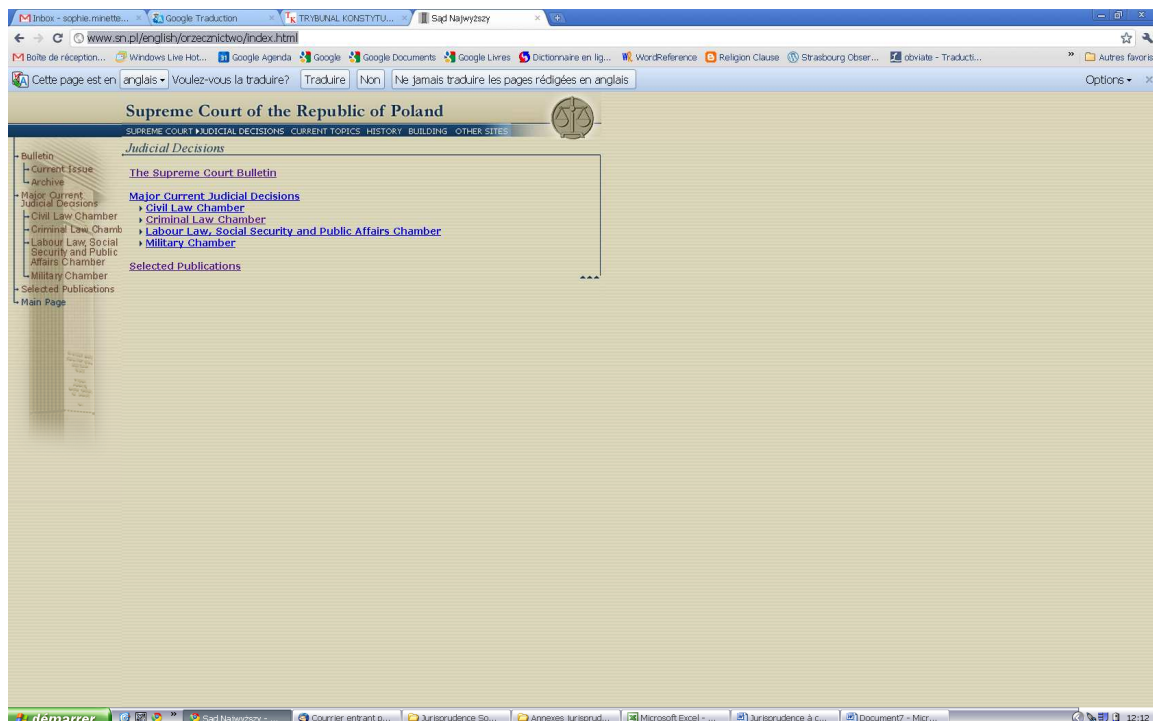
Inbox - sophie.minette... × Google Traduction × TRYBUNAL KONSTYTU... × Sąd Najwyższy ×

www.sn.pl/english/orzecznictwo/index.html

Boîte de réception... Windows Live Hot... Google Agenda Google Google Documents Google Livres Dictionnaire en lig... WordReference Religion Clause Strasbourg Obser... obviate - Traducti... » Autres favoris

Cette page est en anglais Voulez-vous la traduire? Traduire Non Ne jamais traduire les pages rédigées en anglais Options ×

Supreme Court of the Republic of Poland

SUPREME COURT JUDICIAL DECISIONS CURRENT TOPICS HISTORY BUILDING OTHER SITES

Bulletin
Current Issue
Archive
Major Current Judicial Decisions
Civil Law Chamber
Criminal Law Chamb
Labour Law, Social Security and Public Affairs Chamber
Military Chamber
Selected Publications
Main Page

Judicial Decisions

The Supreme Court Bulletin

Major Current Judicial Decisions
Civil Law Chamber
Criminal Law Chamber
Labour Law, Social Security and Public Affairs Chamber
Military Chamber

Selected Publications

démarrer Sąd Najwyższy - ... Courrier entrant p... Jurisprudence So... Annexes jurisprud... Microsoft Excel - ... Jurisprudence à c... Document7 - Micr... 12:12